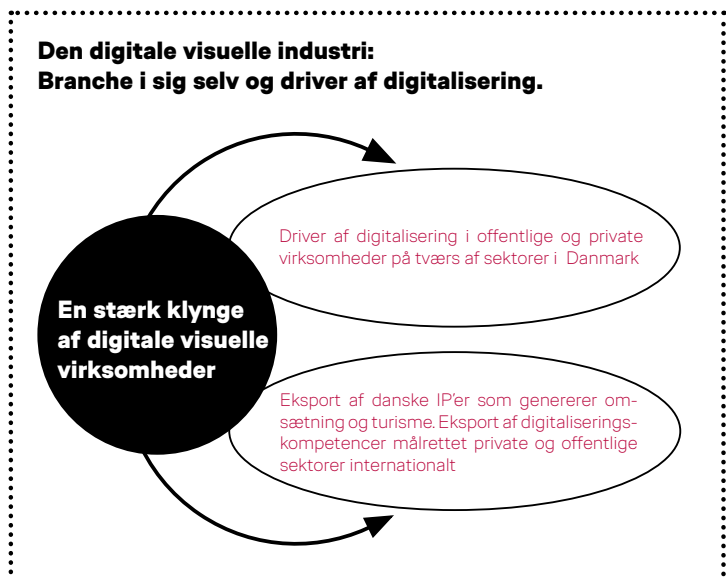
Den digitale visuelle industri:
Branche i sig selv og driver af digitalisering.

Driver af digitalisering i offentlige og private virksomheder på tværs af sektorer i Danmark

En stærk klynge af digitale visuelle virksomheder

Eksport af danske IP'er som genererer omsætning og turisme. Eksport af digitaliseringskompetencer målrettet private og offentlige sektorer internationalt